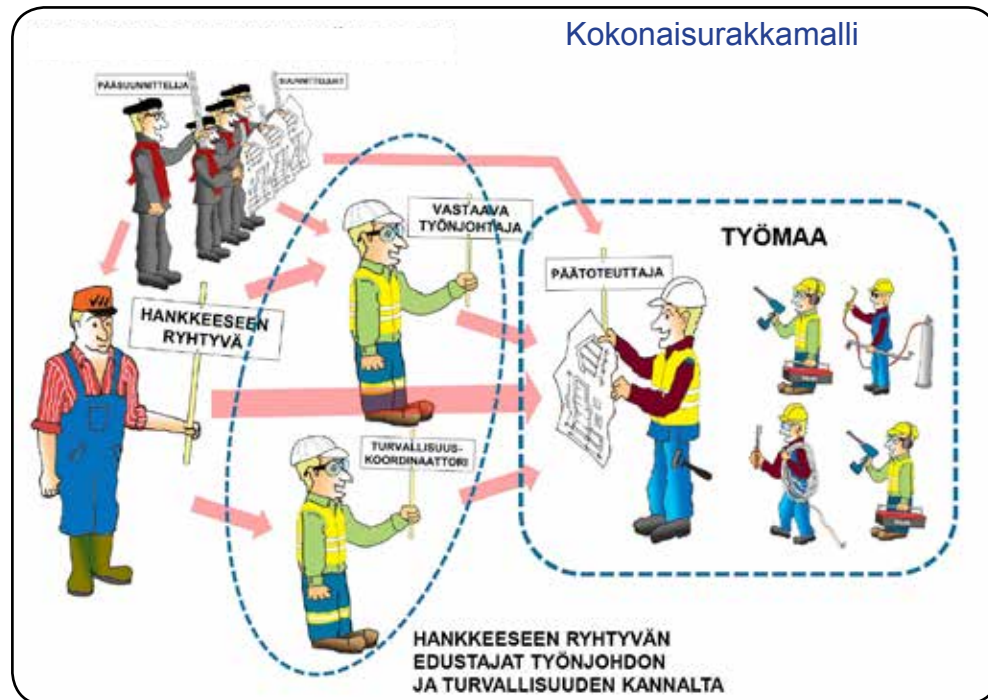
Kokonaisurakkamalli

PÄÄSUUNNITTELIJA

SUUNNITTELIJAT

VASTAAVA TYÖNJOHTAJA

TYÖMAA

PÄÄTOTEUTTAJA

HANKKEESEEN RYHTYVÄ

TURVALLISUUS-KOORDINAATTORI

HANKKEESEEN RYHTYVÄN EDUSTAJAT TYÖNJOHDON JA TURVALLISUUDEN KANNALTA